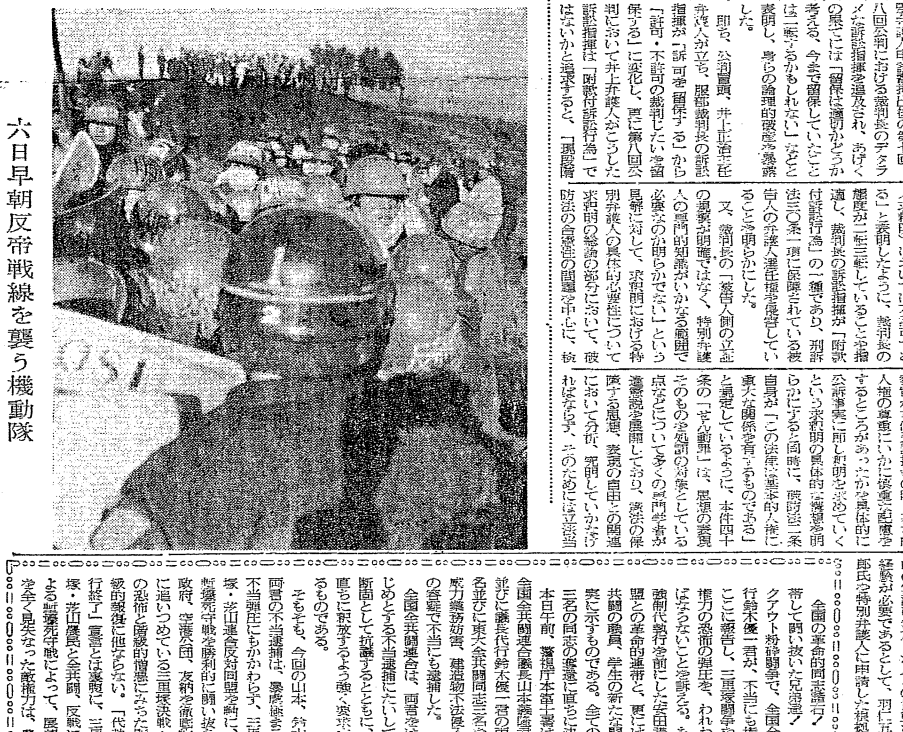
六日早朝反帝戦線を襲う機動隊

八回公判における裁判長のデタラメな訴訟指揮を追及され、あげくの果てには「留保は適切かどうか考える、今まで留保していたことは二転するかもしれない」などと表明し、自らの論理的破産を暴露した。

即ち、公判冒頭、井上正治主任弁護人が立ち、服部裁判長の訴訟指揮が「許可・不許可の裁判」から「許可・不許可留保する」から「留保する」に変化し、更に第八回公判において井上弁護人からこの訴訟指揮は「刑訴付訴訟行為」ではないかと追求すると、「裁判

る」と表明したように、裁判長の態度が二転三転していることを指摘し、裁判長の訴訟指揮が「附訴付訴訟行為」の一種であり、刑訴法三〇条一項に保障されている被告人の弁護人選任権を侵害していることを明らかにした。

又、裁判長の「被告人側の立証の現象が明確でなく、特別弁護人の専門的知識がいかなる範囲で必要なのか明らかでない」という見解に対して、求釈明における特別弁護人の具体的必要性について求釈明の総論的部分において、破防法の合憲性の問題を中心に、検

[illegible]人権の尊重にいかに侵害を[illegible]するところがあったかを具体的に公訴事実に即し釈明を求めていくという求釈明の具体的な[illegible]らかにすると同時に、破防法三条自身が「この法律は基本的人権に重大な関係を有するものである」と規定しているように、本件四十条の「せん動罪」には、思想の表現そのものを処罰の対象としている点などについて多くの専門学者が違憲性を展開しており、表現の自由との関連、緊急避難、表現の自由との関連において分析、究明していかなければならず、このためには立証

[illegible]経験が必要であるとして、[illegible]即氏を特別弁護人に申請した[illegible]

全国の革命的同志諸君！
帯して闘い抜いた先進諸君！
クアウト粉砕闘争で、全国全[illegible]
行鈴木優一君が、不当にも逮捕
ここに報告し、三里塚闘争を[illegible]
権力の反動的弾圧を、われわ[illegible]
ばならないことを訴える。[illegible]
破防法裁判を前にした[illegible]
盟との革命的連帯と、更に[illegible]
共闘の闘員、学生の新たな闘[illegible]
実に示すものである。全て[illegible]
三名の同志の逮捕に抗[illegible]
本日午前、警視庁本部に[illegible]
全国全共闘連合議長山本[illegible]
並びに議長代行鈴木優一君の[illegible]
名並びに東大全共闘同志三名の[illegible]
威力業務妨害、建造物不法侵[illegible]
の容疑で不当にも逮捕した。
全国全共闘連合は、両君逮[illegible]
じめとする不当逮捕に対し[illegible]
断固として抗議するとともに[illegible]
直ちに釈放するよう強く要求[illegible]
るものである。
そもそも、今回の山本、鈴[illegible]
両君の不当逮捕は、暴挙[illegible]
不当弾圧にもかかわらず、三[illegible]
塚・芝山連合反対同盟を軸に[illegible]
斬壊死守戦を勝利的に闘い抜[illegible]
政府、空港公団、友納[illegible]
に追いつめている三里塚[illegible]
の恐怖と腐敗的憎悪に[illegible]
級的報復に他ならない。「代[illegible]
行終了」宣言とは裏腹に、三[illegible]
塚・芝山農民と全共闘、反戦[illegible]
よる斬壊死守戦によって、展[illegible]
決を大幅に見失った敵権力は、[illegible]